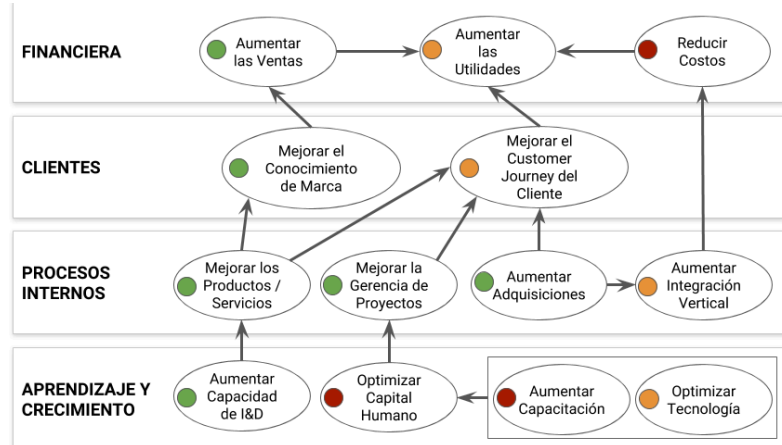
FINANCIERA

Aumentar las Ventas

Aumentar las Utilidades

Reducir Costos

CLIENTES

Mejorar el Conocimiento de Marca

Mejorar el Customer Journey del Cliente

PROCESOS INTERNOS

Mejorar los Productos / Servicios

Mejorar la Gerencia de Proyectos

Aumentar Adquisiciones

Aumentar Integración Vertical

APRENDIZAJE Y CRECIMIENTO

Aumentar Capacidad de I&D

Optimizar Capital Humano

Aumentar Capacitación

Optimizar Tecnología